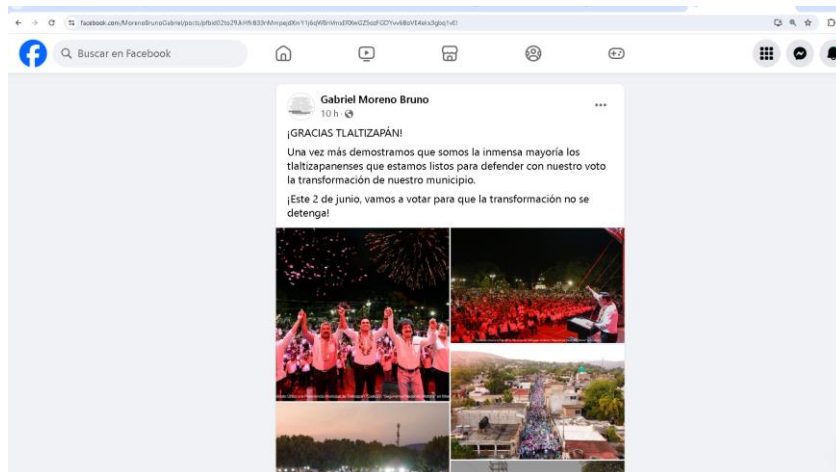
facebook.com/MorenoBrunoGabriel/posts/pfbid02tz29Jkhfr833rMmpejdKmY1j6qWBrVmxEf06eGZ5ozFCDYvv68oV14eks3gbq1xEl

Buscar en Facebook

Gabriel Moreno Bruno
10 h ·

¡GRACIAS TLALTIZAPÁN!

Una vez más demostramos que somos la inmensa mayoría los tlaltizapanenses que estamos listos para defender con nuestro voto la transformación de nuestro municipio.

¡Este 2 de junio, vamos a votar para que la transformación no se detenga!

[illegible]